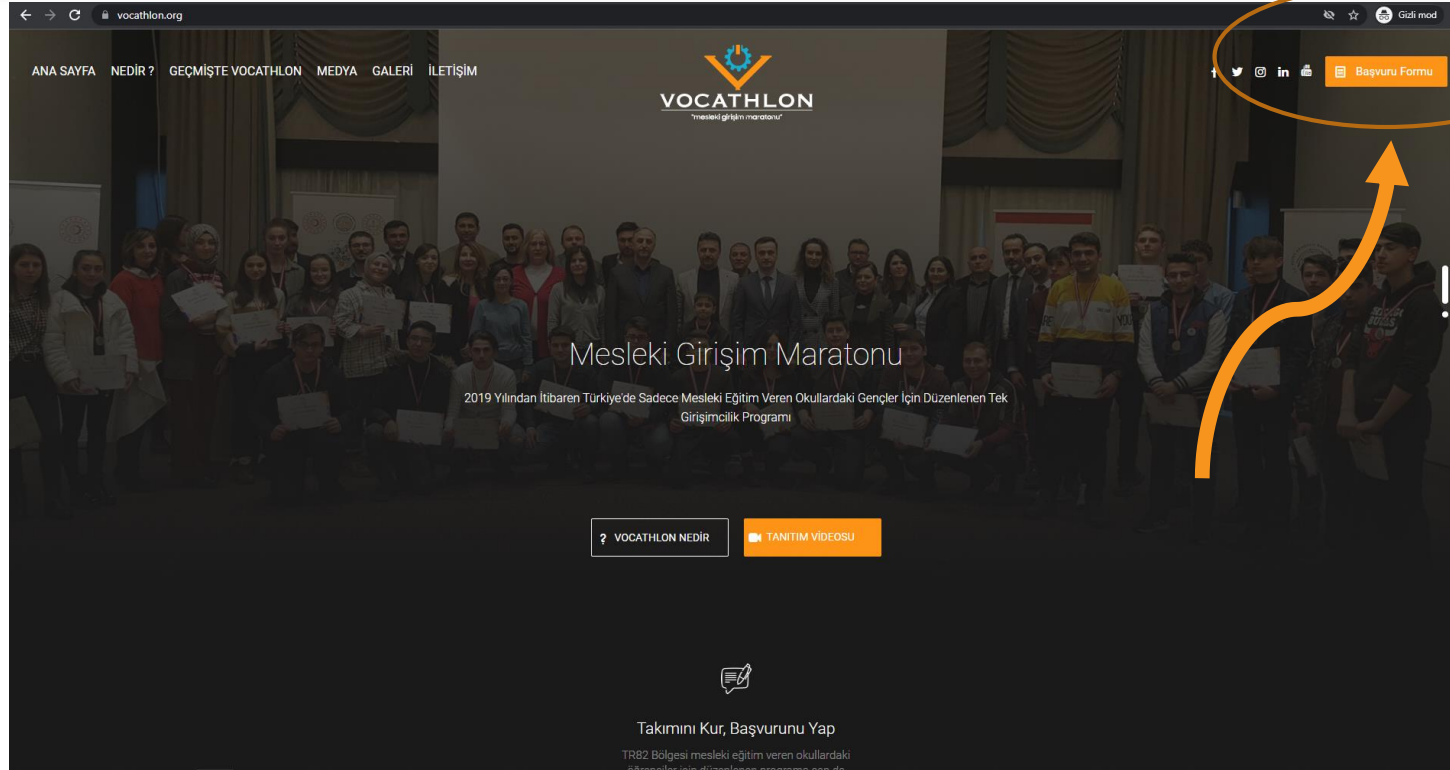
vocathlon.org

Gizli mod

ANA SAYFA NEDİR ? GEÇMİŞTE VOCATHLON MEDYA GALERİ İLETİŞİM

VOCATHLON
"mesleki girişim maratonu"

Başvuru Formu

Mesleki Girişim Maratonu

2019 Yılından İtibaren Türkiye'de Sadece Mesleki Eğitim Veren Okullardaki Gençler İçin Düzenlenen Tek Girişimcilik Programı

VOCATHLON NEDİR

TANITIM VİDEOSU

Takımını Kur, Başvurunu Yap

TR82 Bölgesi mesleki eğitim veren okullardaki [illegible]